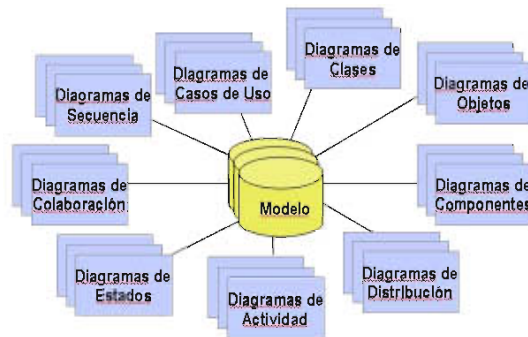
Diagramas de Clases

Diagramas de Casos de Uso

Diagramas de Secuencia

Diagramas de Objetos

Diagramas de Colaboración

Modelo

Diagramas de Componentes

Diagramas de Estados

Diagramas de Actividad

Diagramas de Distribución